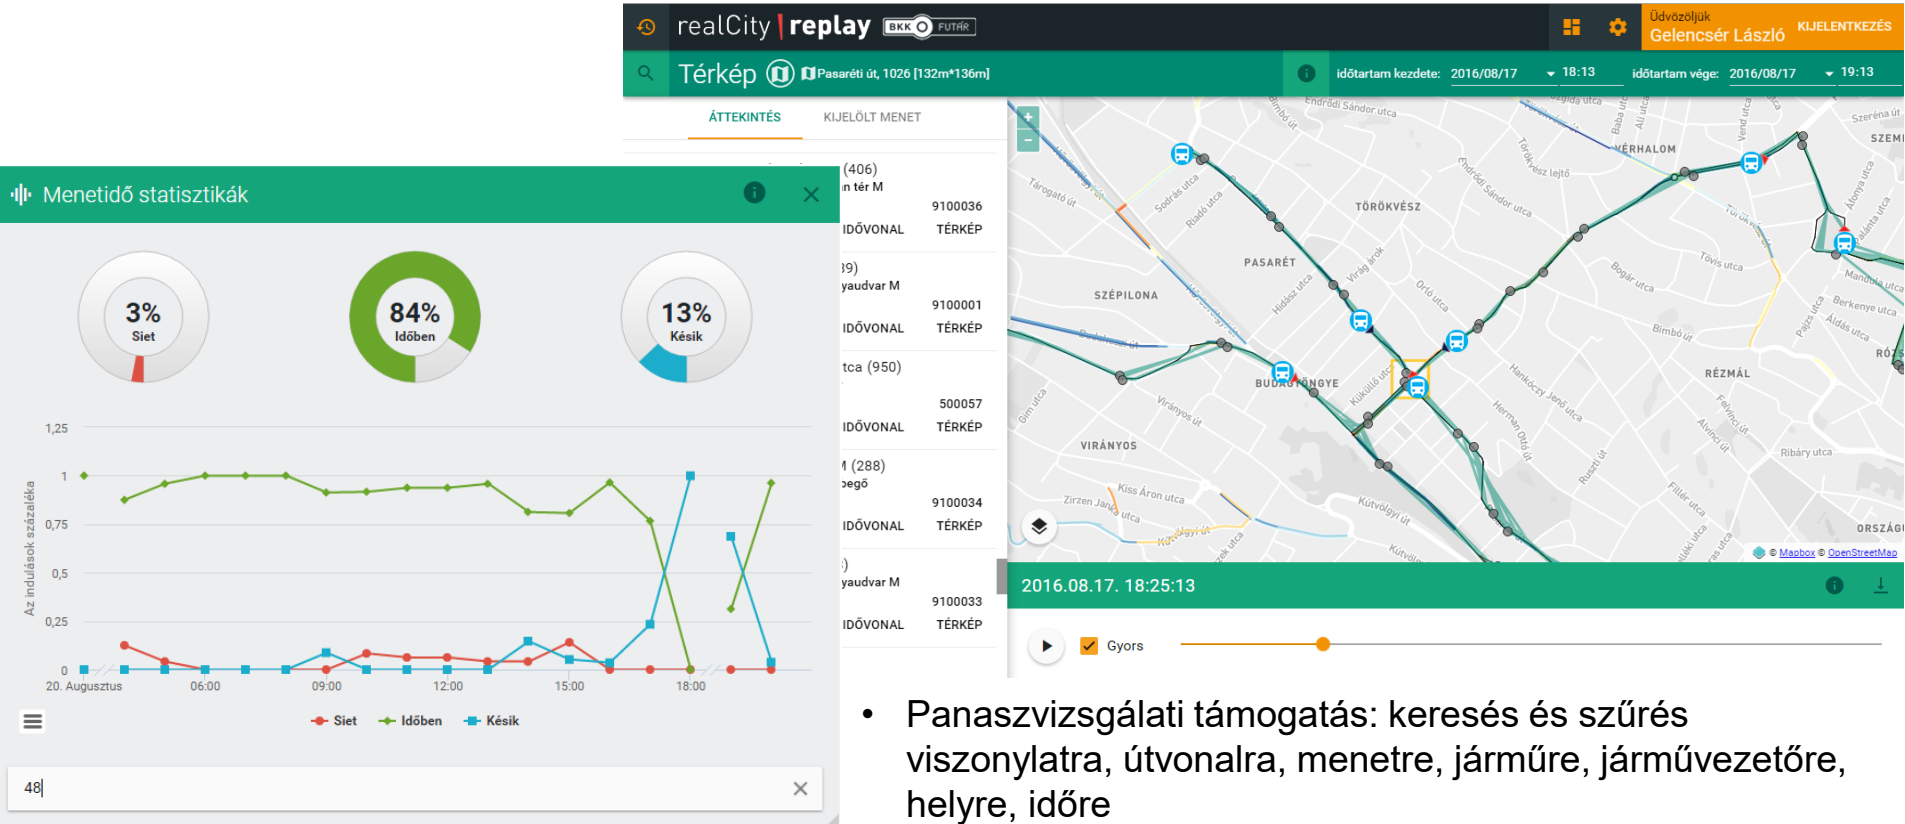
realCity | replay BKK FUTÁR

Üdvözöljük
Gelencsér László

KIJELENTKEZÉS

Térkép

Pasaréti út, 1026 [132m*136m]

időtartam kezdete: 2016/08/17 18:13 időtartam vége: 2016/08/17 19:13

ÁTTEKINTÉS KIJELÖLT MENET

(406)
n tér M
9100036
IDŐVONAL TÉRKÉP

39)
yaudvar M
9100001
IDŐVONAL TÉRKÉP

tca (950)
500057
IDŐVONAL TÉRKÉP

(288)
begő
9100034
IDŐVONAL TÉRKÉP

)
yaudvar M
9100033
IDŐVONAL TÉRKÉP

Menetidő statisztikák

3% Siet

84% Időben

13% Késik

Az indulások százaléka

1,25
1
0,75
0,5
0,25
0

20. Augusztus 06:00 09:00 12:00 15:00 18:00

Siet Időben Késik

48

TÖRÖKVÉSZ
PASARÉT
SZÉPILONA
BUDAGYÖNGYE
VIRÁNYOS
RÉZMÁL
VÉRHALOM
SZEMI
RÓZ
ORSZÁG

Tárogató út
Sodrás utca
Riadó utca
Hidász utca
Virág árok
Őrló utca
Endrődi Sándor utca
Törökvész lejtő
Bogár utca
Tövis utca
Bimbó út
Hankóczy Jenő utca
Herman Ottó út
Budakeszi út
Kútvölgyi út
Kiss Áron utca
Zirzen Janka utca
Virányos út
Gim utca
Ruszti út
Fillér utca
Ribáry utca
Alvinci út
Felvinci út
Mandula utca
Berkenye utca
Áldás utca
Szeréna út

© Mapbox © OpenStreetMap

2016.08.17. 18:25:13

Gyors

• Panaszvizsgálati támogatás: keresés és szűrés viszonylatra, útvonalra, menetre, járműre, járművezetőre, helyre, időre